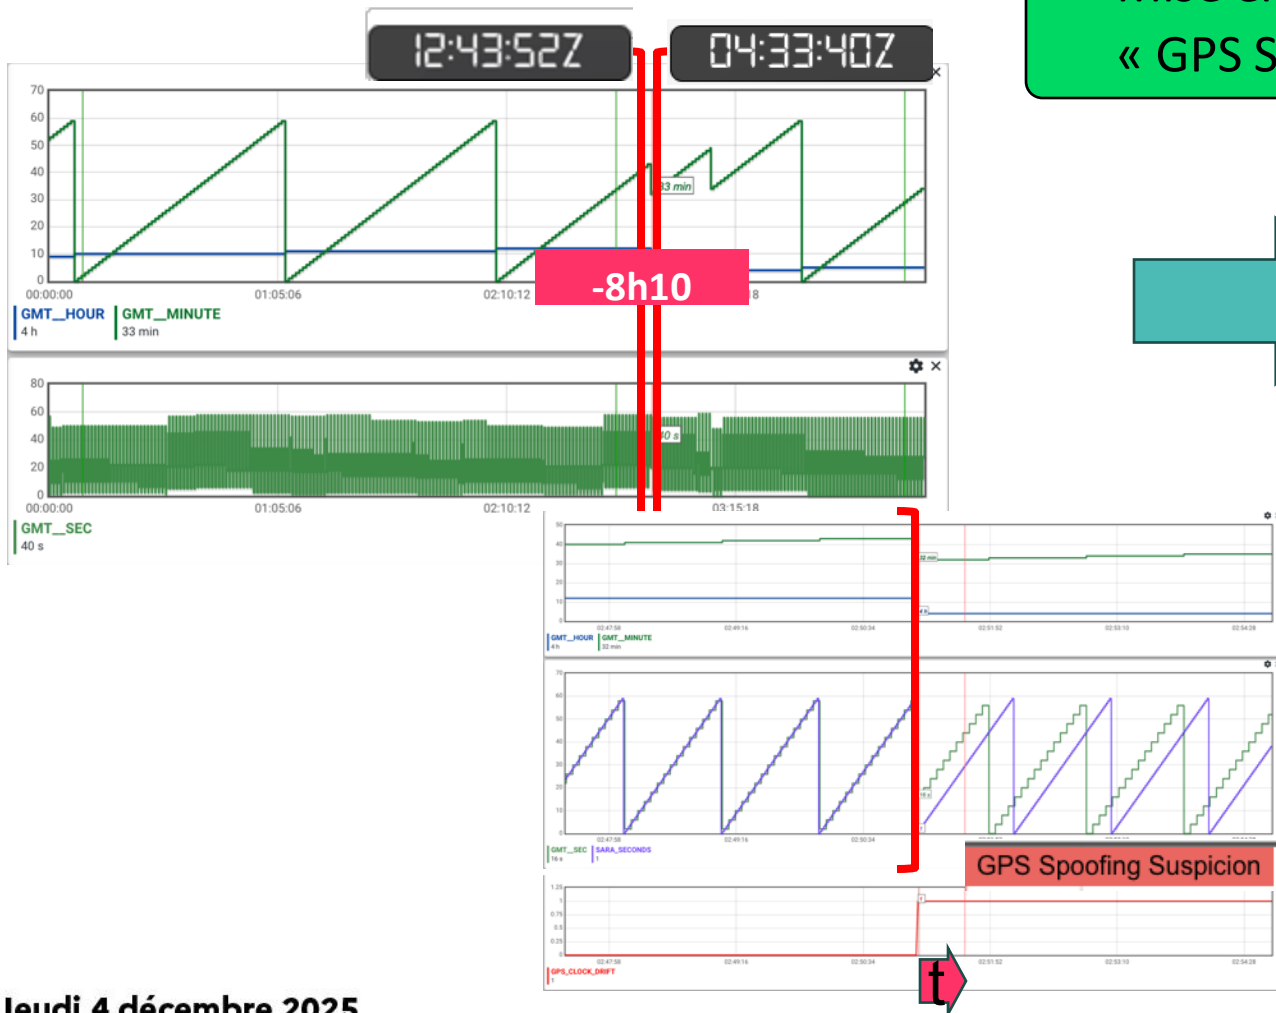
12:43:52Z

04:33:40Z

« GPS S

70
60
50
40
30
20
10
0
00:00:00
01:05:06
02:10:12
8

33 min

-8h10

GMT_HOUR
4 h

GMT_MINUTE
33 min

80
60
40
20
0
00:00:00
01:05:06
02:10:12
03:15:18

40 s

GMT_SEC
40 s

GMT_HOUR
4h

GMT_MINUTE
32 min

GMT_SEC
16 s

SARA_SECONDS
1

GPS Spoofing Suspicion

GPS_CLOCK_DRIFT
1

t

Jeudi 4 décembre 2025